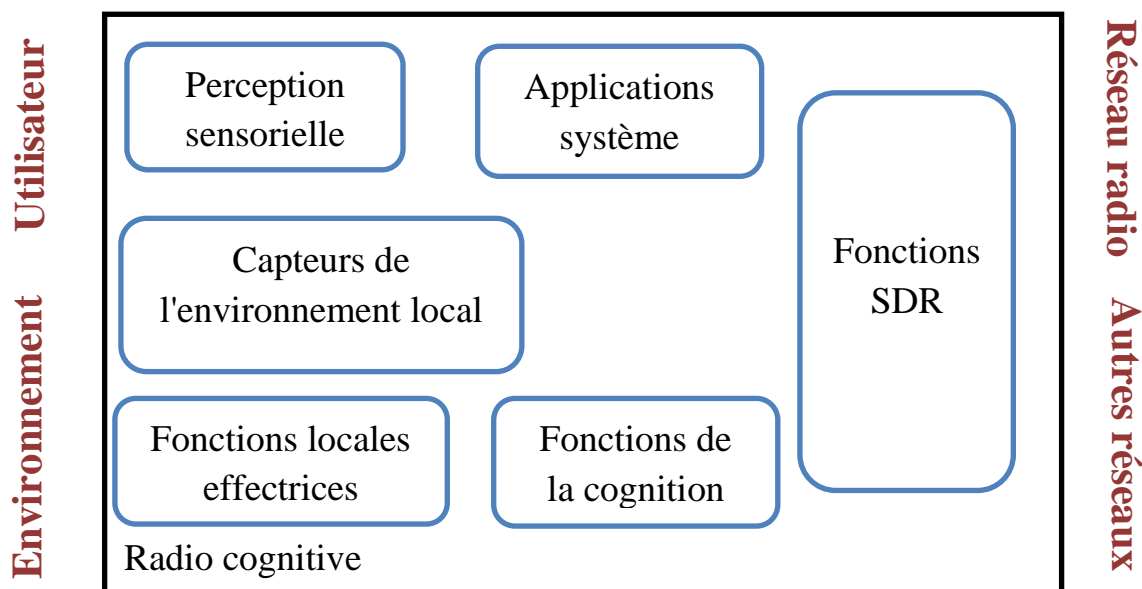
Utilisateur

Environnement

Perception sensorielle

Applications système

Capteurs de l'environnement local

Fonctions SDR

Fonctions locales effectrices

Fonctions de la cognition

Radio cognitive

Réseau radio

Autres réseaux